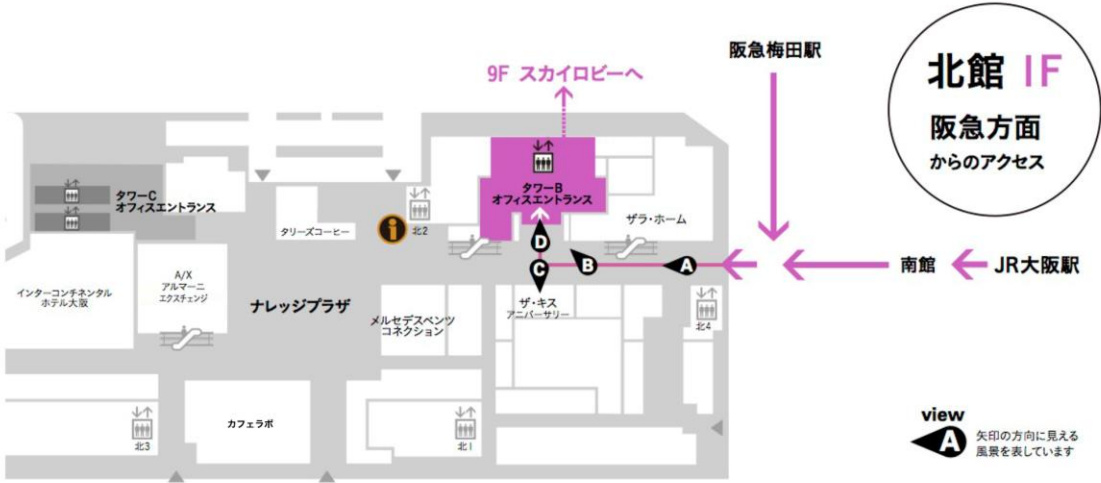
北館 IF
阪急方面
からのアクセス

阪急梅田駅

9F スカイロビーへ

タワーC
オフィスエントランス

タワーB
オフィスエントランス

タリーズコーヒー

北2

ザラ・ホーム

D
C
B
A

南館
JR大阪駅

インターコンチネンタル
ホテル大阪

A/X
アルマーニ
エクスチェンジ

ナレッジプラザ

メルセデスベンツ
コネクション

ザ・キス
アニバーサリー

北4

北3

カフェラボ

北1

view
A 矢印の方向に見える風景を表しています